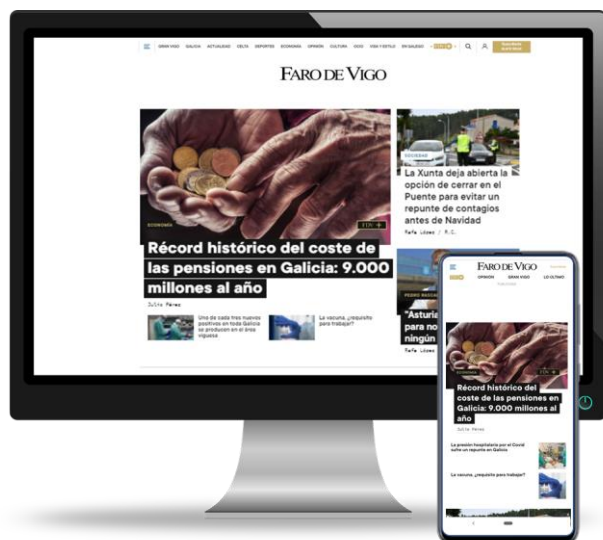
GRAN VIGO GALICIA ACTUALIDAD CELTA DEPORTES ECONOMÍA OPINIÓN CULTURA OCIO VIDA Y ESTILO EN GALEGO

FARO DE VIGO

ECONOMÍA

Récord histórico del coste de las pensiones en Galicia: 9.000 millones al año

Julio Pérez

Uno de cada tres nuevos positivos en toda Galicia se producen en el área viguesa

La vacuna, ¿requisito para trabajar?

SOCIEDAD

La Xunta deja abierta la opción de cerrar en el Puente para evitar un repunte de contagios antes de Navidad

Rafa López / R.C.

"Asturi para no ningún

Rafa López

FARO DE VIGO

OPINIÓN GRAN VIGO LO ÚLTIMO

ECONOMÍA

Récord histórico del coste de las pensiones en Galicia: 9.000 millones al año

Julio Pérez

La presión hospitalaria por el Covid sufre un repunte en Galicia

La vacuna, ¿requisito para trabajar?